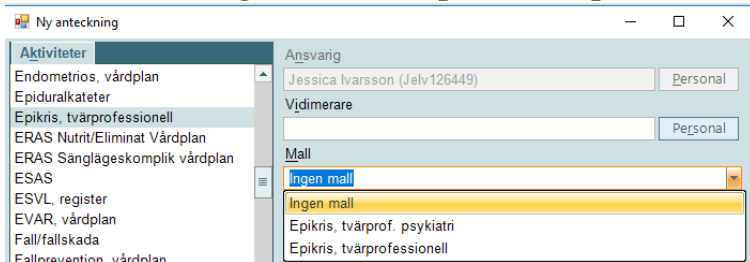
Ny anteckning

Aktiviteter
Endometrios, vårdplan
Epiduralkateter
Epikris, tvärprofessionell
ERAS Nutrit/Eliminat Vårdplan
ERAS Sängläageskomplik vårdplan
ESAS
ESVL, register
EVAR, vårdplan
Fall/fallskada
Fallprevention, vårdplan

Ansvarig
Jessica Ivarsson (Jelv126449)
Personal
Vidimerare
Personal
Mall
Ingen mall
Ingen mall
Epikris, tvärprof. psykiatri
Epikris, tvärprofessionell